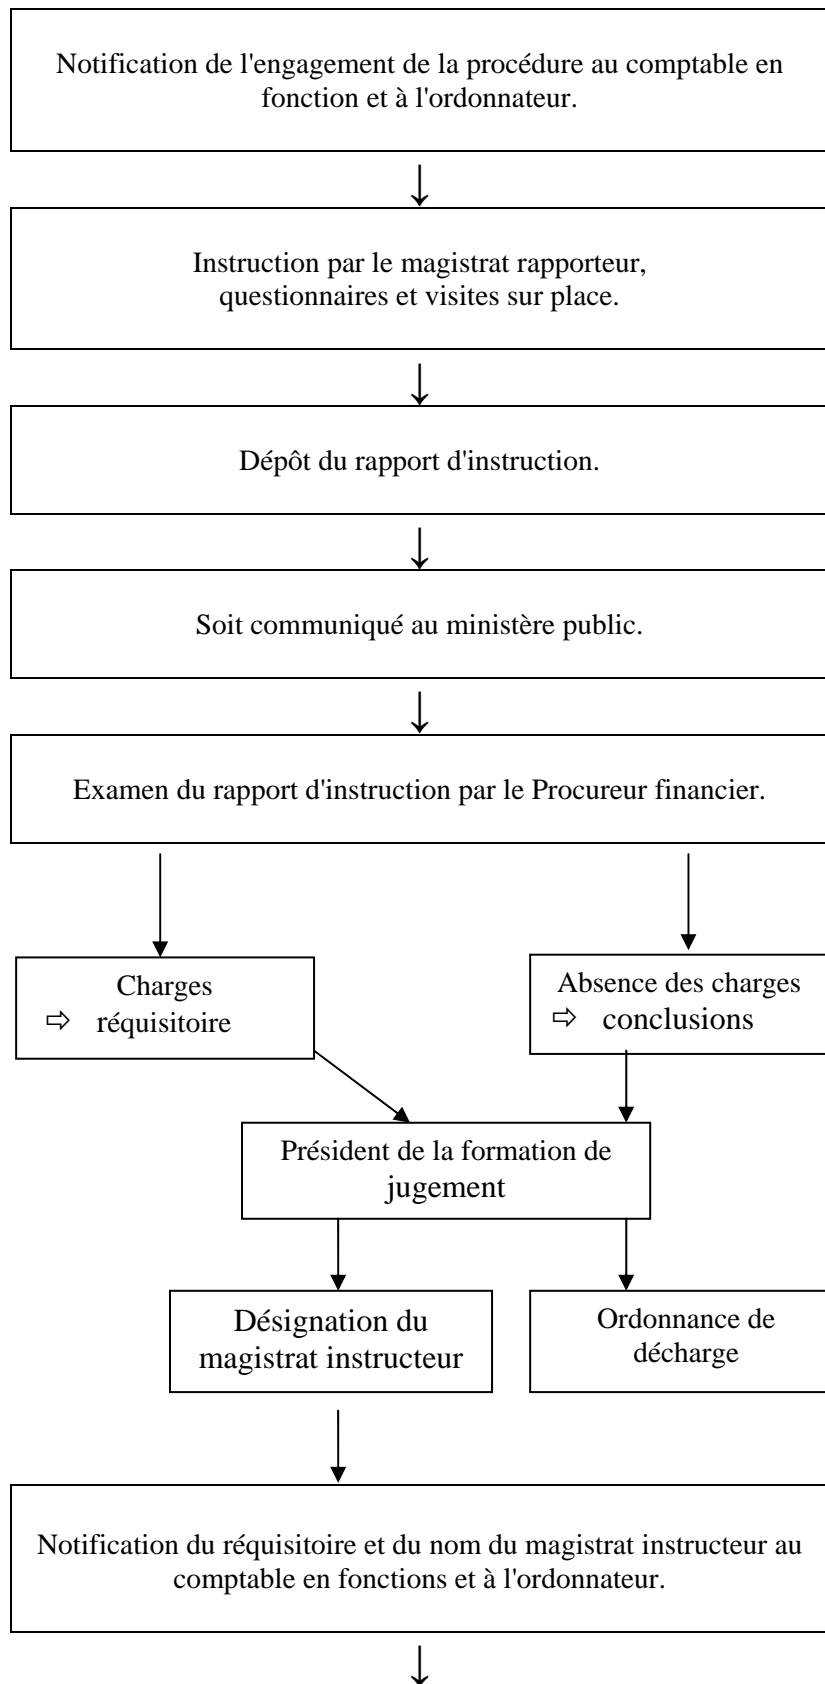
Notification de l'engagement de la procédure au comptable en fonction et à l'ordonnateur.

Instruction par le magistrat rapporteur, questionnaires et visites sur place.

Dépôt du rapport d'instruction.

Soit communiqué au ministère public.

Examen du rapport d'instruction par le Procureur financier.

Charges
⇨ réquisitoire

Absence des charges
⇨ conclusions

Président de la formation de jugement

Désignation du magistrat instructeur

Ordonnance de décharge

Notification du réquisitoire et du nom du magistrat instructeur au comptable en fonctions et à l'ordonnateur.